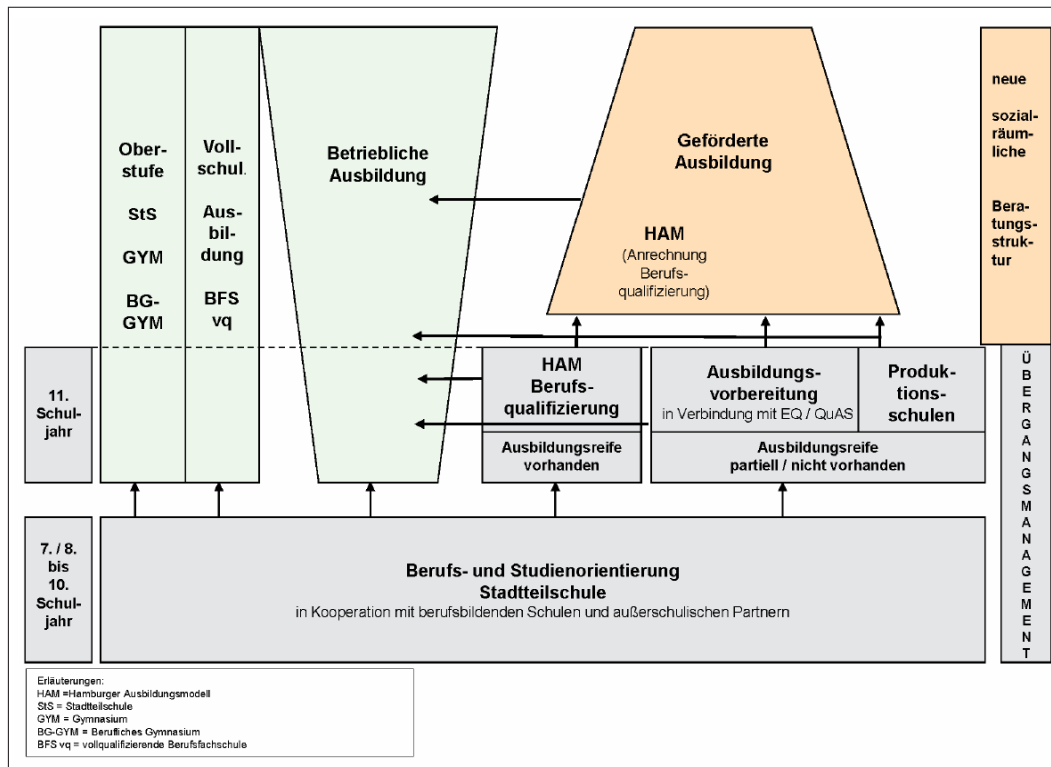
Oberstufe

StS

GYM

BG-GYM

Vollschul. Ausbildung

BFS vq

Betriebliche Ausbildung

Geförderte Ausbildung

HAM
(Anrechnung Berufsqualifizierung)

neue sozialräumliche Beratungsstruktur

11. Schuljahr

HAM Berufsqualifizierung

Ausbildungsreife vorhanden

Ausbildungsvorbereitung
in Verbindung mit EQ / QuAS

Produktionsschulen

Ausbildungsreife partiell / nicht vorhanden

ÜBERGANGSMANAGEMENT

7. / 8. bis 10. Schuljahr

Berufs- und Studienorientierung
Stadtteilschule
in Kooperation mit berufsbildenden Schulen und außerschulischen Partnern

Erläuterungen:
HAM =Hamburger Ausbildungsmodell
StS = Stadtteilschule
GYM = Gymnasium
BG-GYM = Berufliches Gymnasium
BFS vq = vollqualifizierende Berufsfachschule